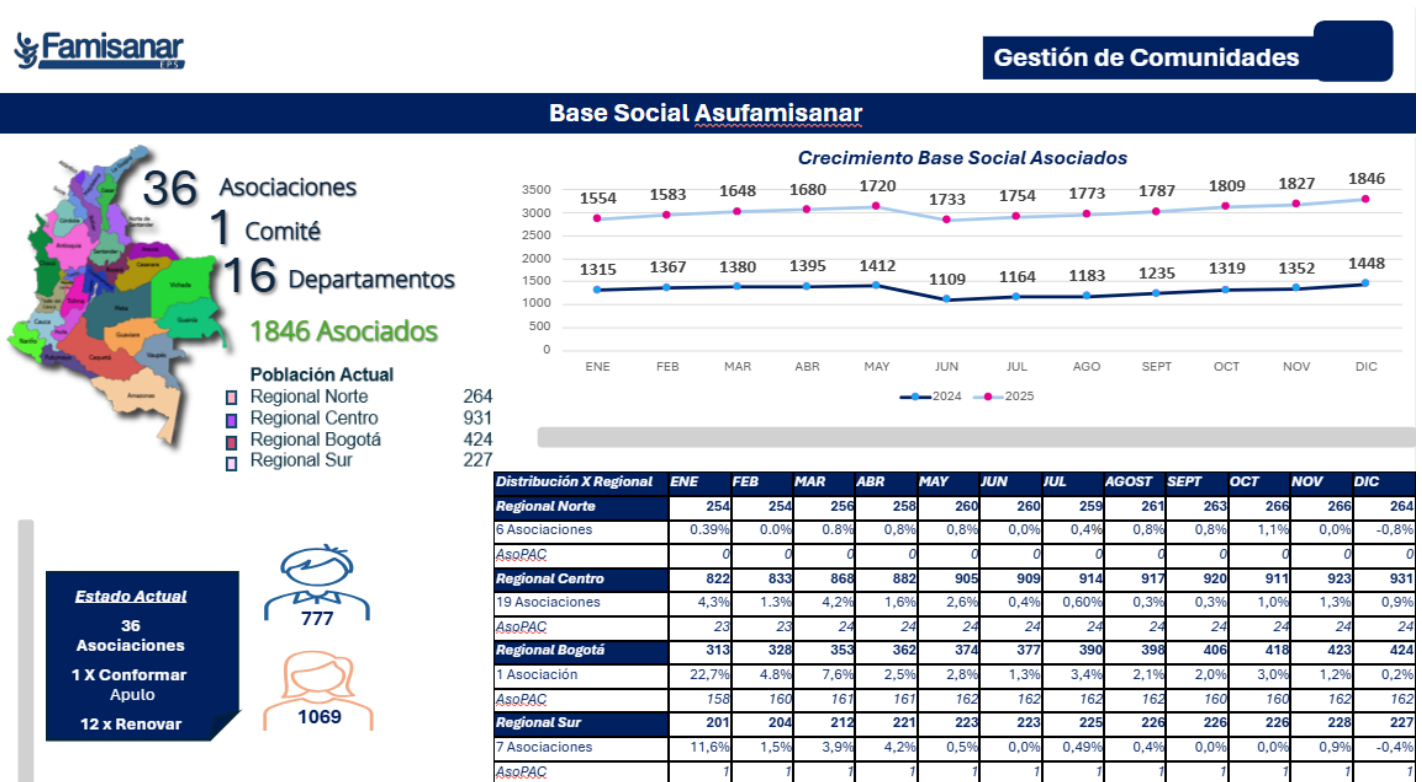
Famisanar EPS

Gestión de Comunidades

Base Social Asufamisanar

36 Asociaciones
1 Comité
16 Departamentos
1846 Asociados

Población Actual
Regional Norte 264
Regional Centro 931
Regional Bogotá 424
Regional Sur 227

Crecimiento Base Social Asociados

3500
3000
2500
2000
1500
1000
500
0

2025: 1554, 1583, 1648, 1680, 1720, 1733, 1754, 1773, 1787, 1809, 1827, 1846
2024: 1315, 1367, 1380, 1395, 1412, 1109, 1164, 1183, 1235, 1319, 1352, 1448

ENE FEB MAR ABR MAY JUN JUL AGO SEPT OCT NOV DIC

2024 2025

| Distribución X Regional | ENE | FEB | MAR | ABR | MAY | JUN | JUL | AGOST | SEPT | OCT | NOV | DIC |
|---|---|---|---|---|---|---|---|---|---|---|---|---|
| Regional Norte | 254 | 254 | 256 | 258 | 260 | 260 | 259 | 261 | 263 | 266 | 266 | 264 |
| 6 Asociaciones | 0.39% | 0.0% | 0.8% | 0,8% | 0,8% | 0,0% | 0,4% | 0,8% | 0,8% | 1,1% | 0,0% | -0,8% |
| AsoPAC | 0 | 0 | 0 | 0 | 0 | 0 | 0 | 0 | 0 | 0 | 0 | 0 |
| Regional Centro | 822 | 833 | 868 | 882 | 905 | 909 | 914 | 917 | 920 | 911 | 923 | 931 |
| 19 Asociaciones | 4,3% | 1.3% | 4,2% | 1,6% | 2,6% | 0,4% | 0,60% | 0,3% | 0,3% | 1,0% | 1,3% | 0,9% |
| AsoPAC | 23 | 23 | 24 | 24 | 24 | 24 | 24 | 24 | 24 | 24 | 24 | 24 |
| Regional Bogotá | 313 | 328 | 353 | 362 | 374 | 377 | 390 | 398 | 406 | 418 | 423 | 424 |
| 1 Asociación | 22,7% | 4.8% | 7,6% | 2,5% | 2,8% | 1,3% | 3,4% | 2,1% | 2,0% | 3,0% | 1,2% | 0,2% |
| AsoPAC | 158 | 160 | 161 | 161 | 162 | 162 | 162 | 162 | 160 | 160 | 162 | 162 |
| Regional Sur | 201 | 204 | 212 | 221 | 223 | 223 | 225 | 226 | 226 | 226 | 228 | 227 |
| 7 Asociaciones | 11,6% | 1,5% | 3,9% | 4,2% | 0,5% | 0,0% | 0,49% | 0,4% | 0,0% | 0,0% | 0,9% | -0,4% |
| AsoPAC | 1 | 1 | 1 | 1 | 1 | 1 | 1 | 1 | 1 | 1 | 1 | 1 |

Estado Actual
36 Asociaciones
1 X Conformar
Apulo
12 x Renovar

777
1069